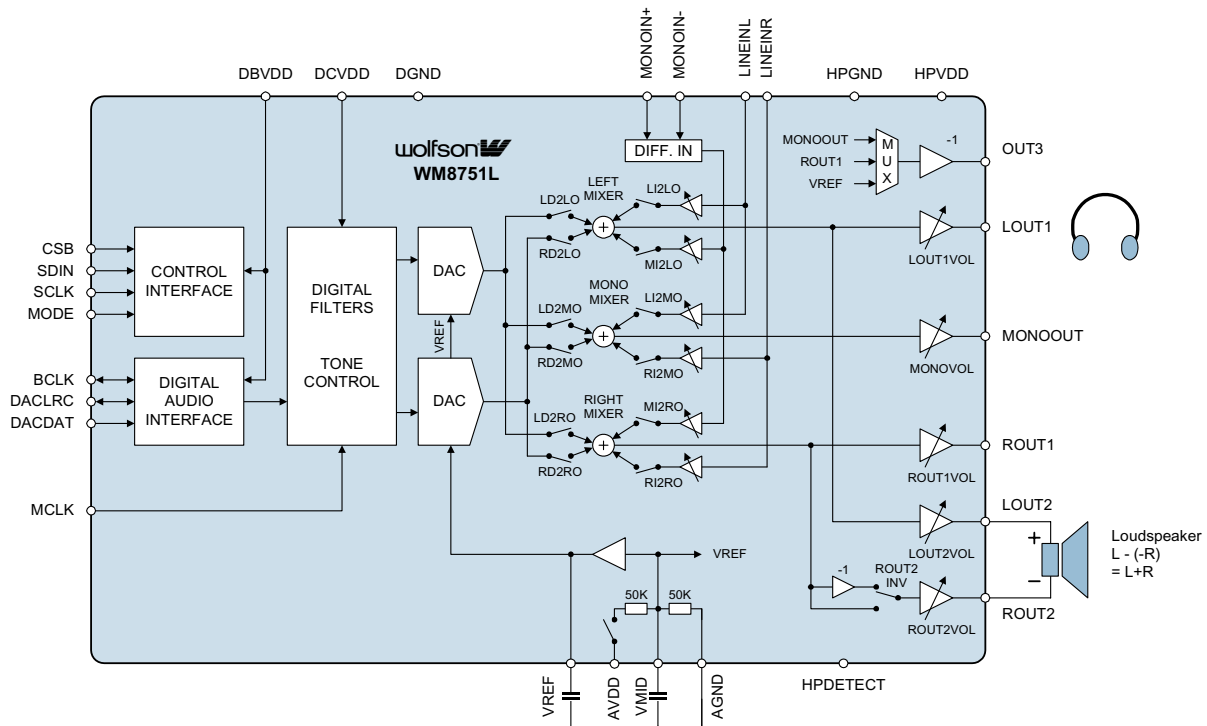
DBVDD DCVDD DGND MONOIN+ MONOIN- LINEINL LINEINR HPGND HPVDD

wolfson
WM8751L

DIFF. IN

MONOOUT
ROUT1
VREF
M
U
X
-1
OUT3

LEFT MIXER
LD2LO
LI2LO
RD2LO
MI2LO

LOUT1
LOUT1VOL

CSB
SDIN
SCLK
MODE

CONTROL INTERFACE

DIGITAL FILTERS

TONE CONTROL

DAC
VREF
DAC

MONO MIXER
LD2MO
LI2MO
RD2MO
RI2MO

MONOOUT
MONOVOL

BCLK
DACLRC
DACDAT

DIGITAL AUDIO INTERFACE

RIGHT MIXER
LD2RO
MI2RO
RD2RO
RI2RO

ROUT1
ROUT1VOL

LOUT2
LOUT2VOL

MCLK

VREF

Loudspeaker
L - (-R)
= L+R

+
−

-1
ROUT2 INV

50K 50K

ROUT2
ROUT2VOL

VREF AVDD VMID AGND HPDETECT